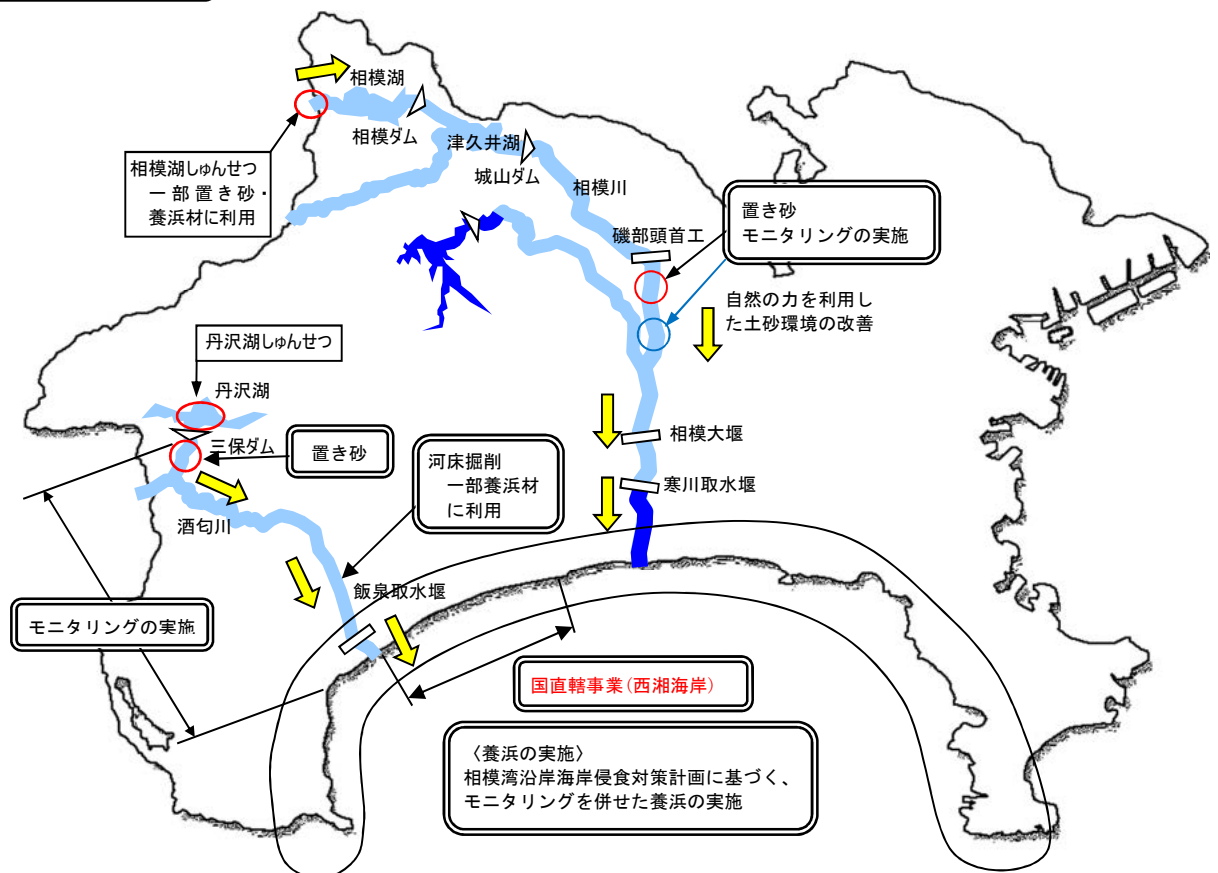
相模湖

相模ダム

津久井湖

城山ダム

相模川

相模湖しゅんせつ
一部置き砂・
養浜材に利用

置き砂
モニタリングの実施

磯部頭首工

自然の力を利用した土砂環境の改善

丹沢湖しゅんせつ

丹沢湖

三保ダム

置き砂

河床掘削
一部養浜材
に利用

相模大堰

寒川取水堰

酒匂川

飯泉取水堰

モニタリングの実施

国直轄事業(西湘海岸)

〈養浜の実施〉
相模湾沿岸海岸侵食対策計画に基づく、
モニタリングを併せた養浜の実施